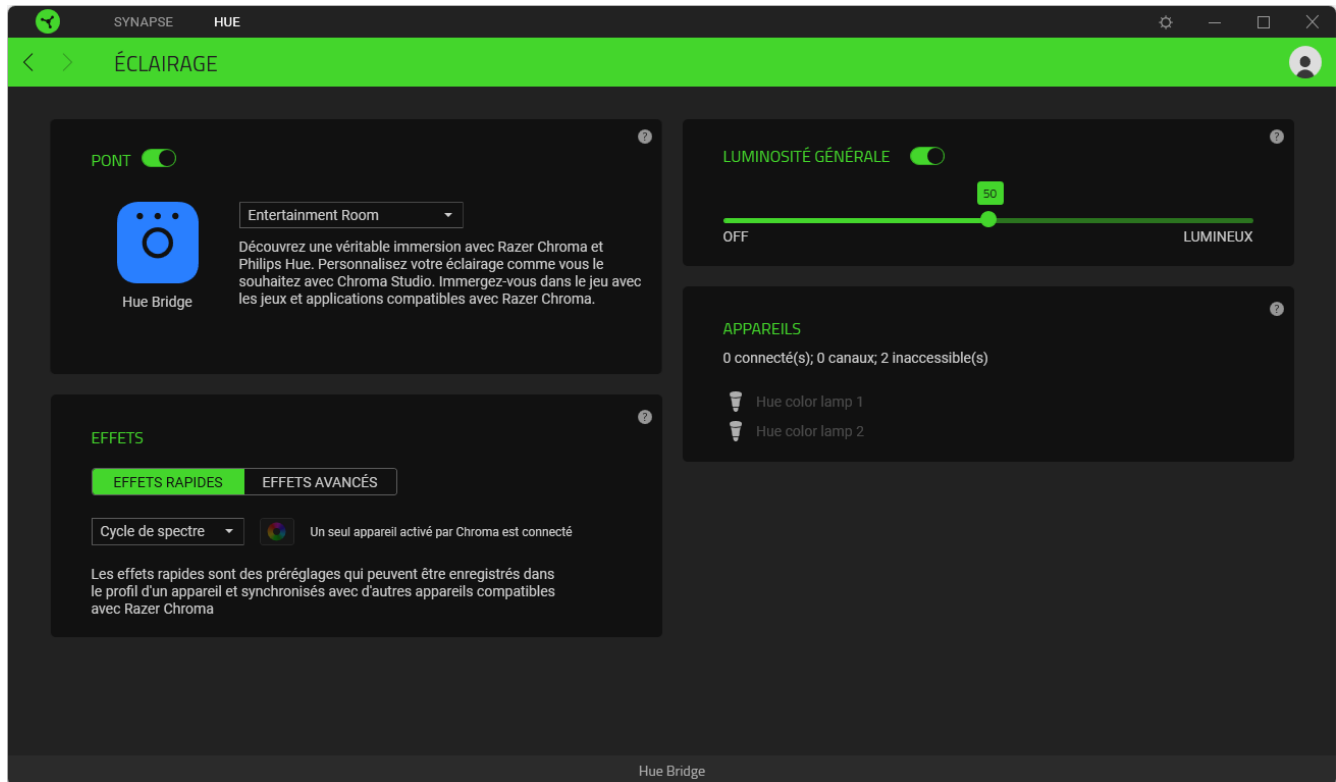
SYNAPSE HUE

ÉCLAIRAGE

PONT

Hue Bridge

Entertainment Room

Découvrez une véritable immersion avec Razer Chroma et Philips Hue. Personnalisez votre éclairage comme vous le souhaitez avec Chroma Studio. Immergez-vous dans le jeu avec les jeux et applications compatibles avec Razer Chroma.

EFFETS

EFFETS RAPIDES | EFFETS AVANCÉS

Cycle de spectre

Un seul appareil activé par Chroma est connecté

Les effets rapides sont des préréglages qui peuvent être enregistrés dans le profil d'un appareil et synchronisés avec d'autres appareils compatibles avec Razer Chroma

LUMINOSITÉ GÉNÉRALE

50

OFF LUMINEUX

APPAREILS

0 connecté(s); 0 canaux; 2 inaccessible(s)

Hue color lamp 1

Hue color lamp 2

Hue Bridge